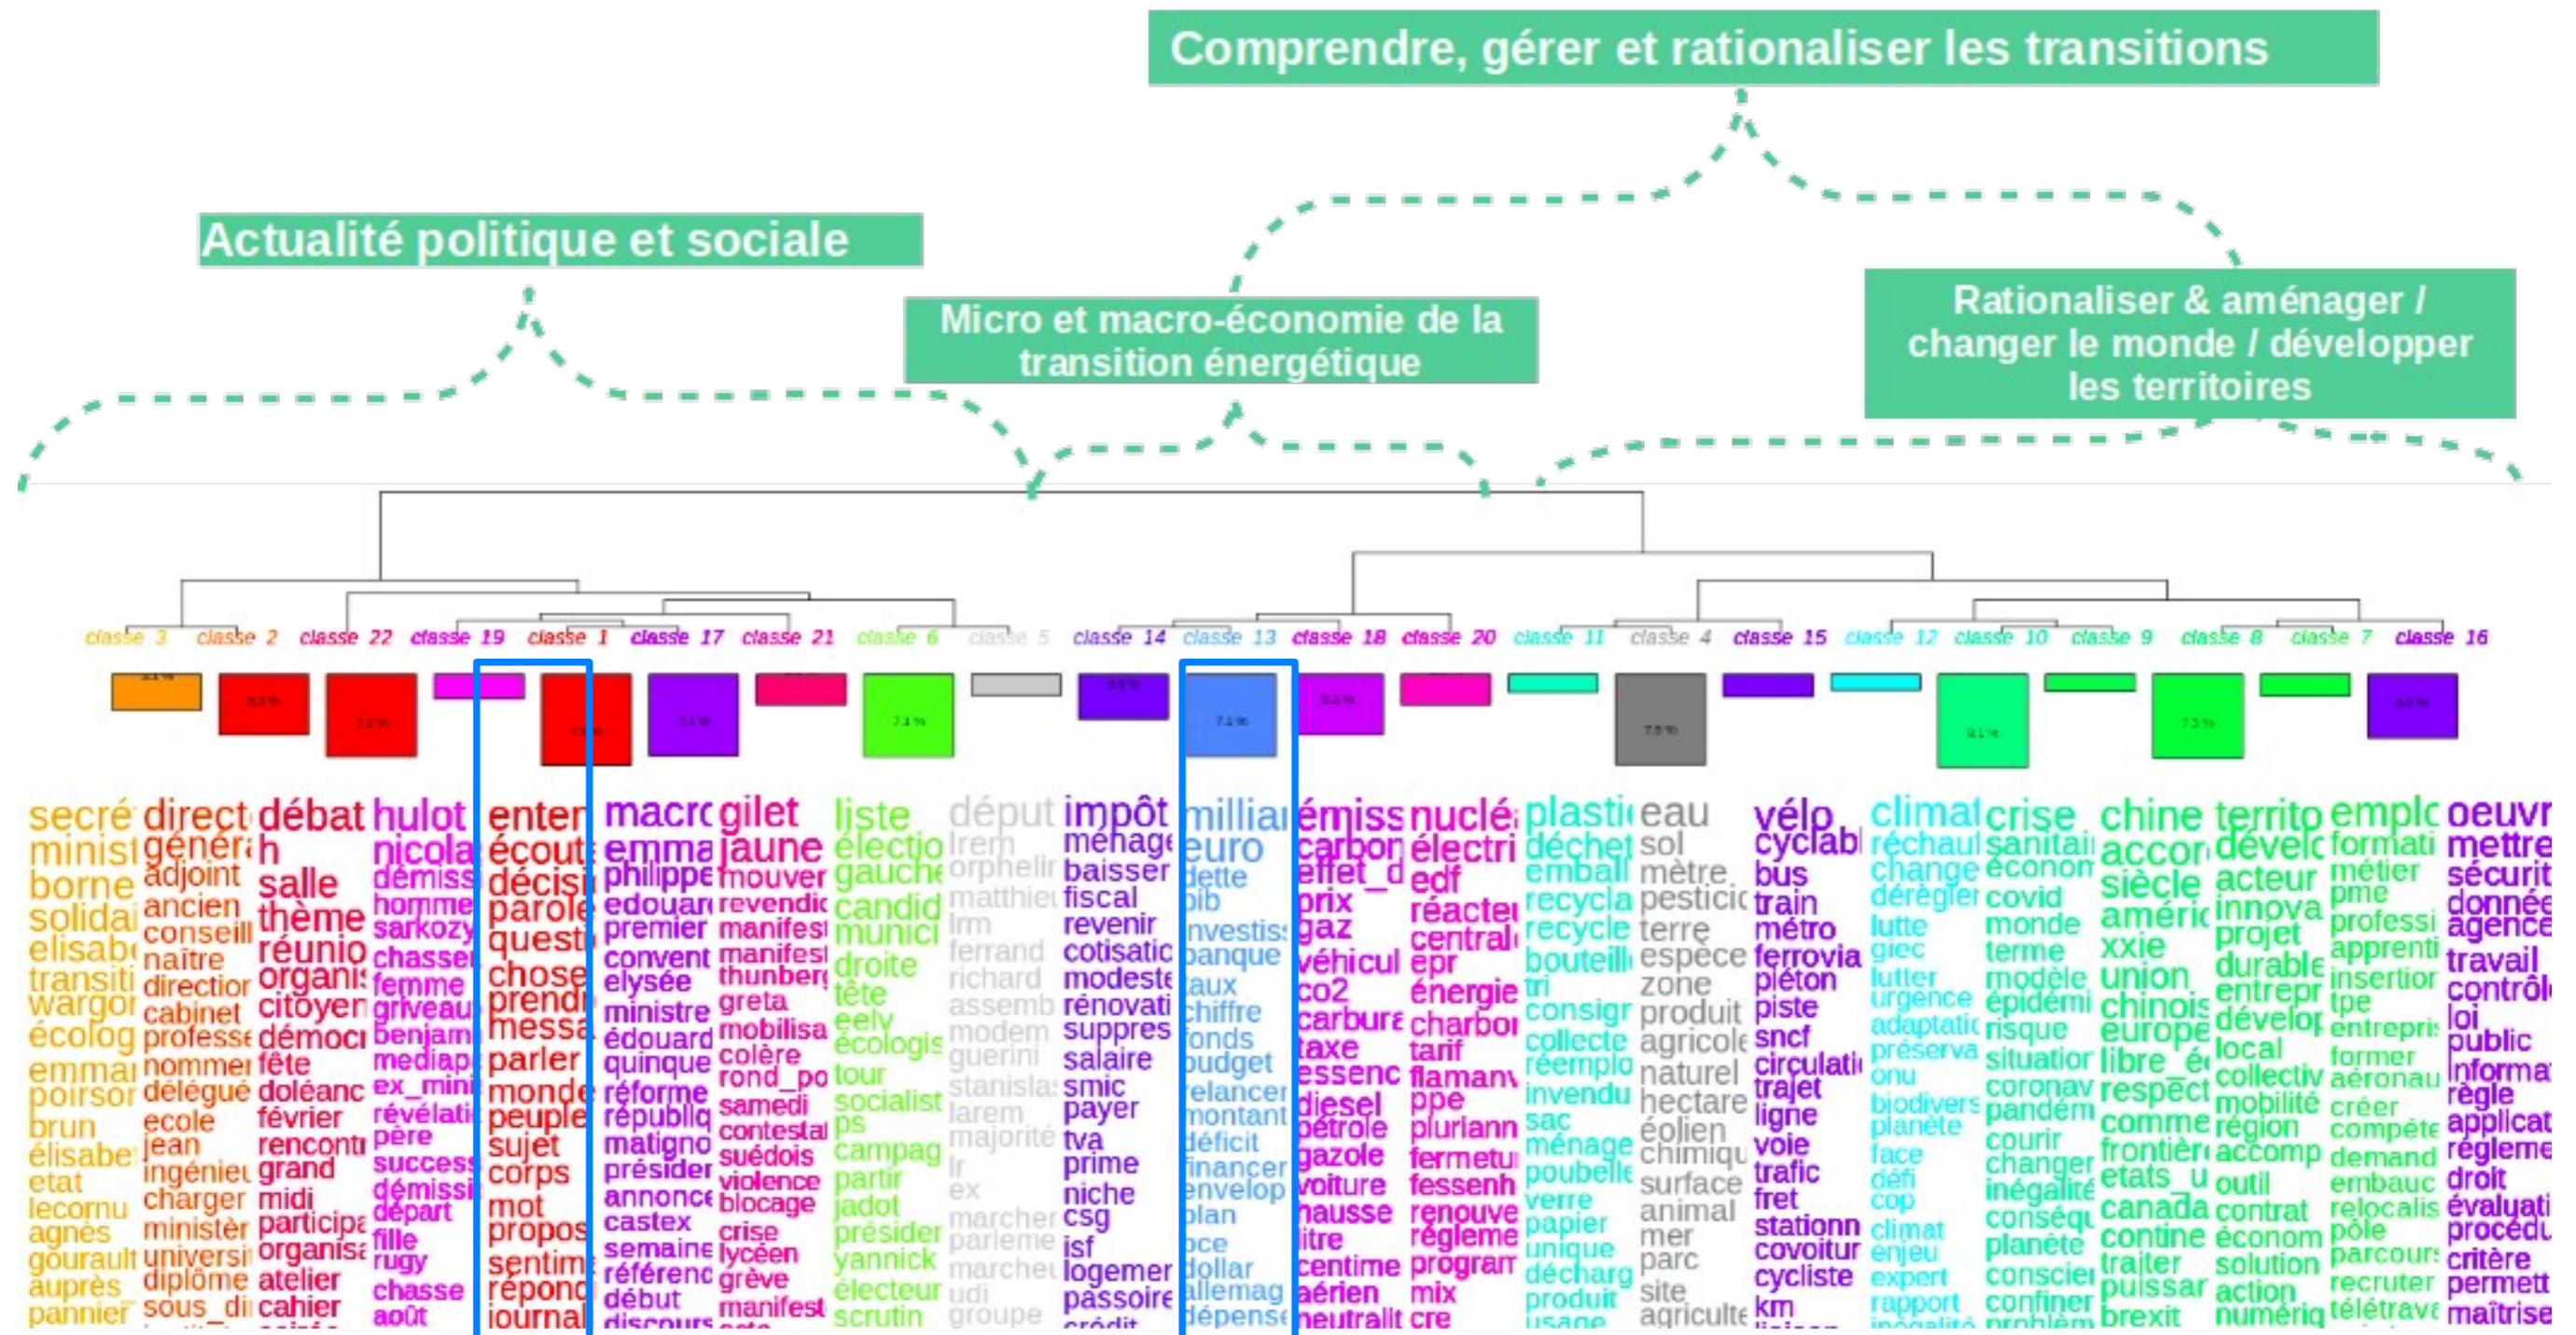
Comprendre, gérer et rationaliser les transitions

Actualité politique et sociale

Micro et macro-économie de la transition énergétique

Rationaliser & aménager / changer le monde / développer les territoires

classe 3 classe 2 classe 22 classe 19 classe 1 classe 17 classe 21 classe 6 classe 5 classe 14 classe 13 classe 18 classe 20 classe 11 classe 4 classe 15 classe 12 classe 10 classe 9 classe 8 classe 7 classe 16

secré minist borne solidai elisabe transiti wargor écolog emmai poirsor brun élisabe etat lecornu agnès gourault auprès pannier

direct généra adjoint ancien conseill naître directior cabinet professe nommer délégué ecole jean ingénieu charger ministèr universi diplôme sous_di

débat h salle thème réunio organis citoyen démocr fête doléanc février renconti grand midi participa organisa atelier cahier

hulot nicola démiss homme sarkozy chasser femme griveau benjam mediap ex_mini révélati père success démissi départ fille rugy chasse août

enten écout décisi parole questi chose prendr messa parler monde peuple sujet corps mot propos sentim répond journal

macro emma philippe edouard premier convent elysée ministre édouard quinque réforme républiq matigno présider annonce castex semaine référend début discours

gilet jaune mouver revendic manifest manifest thunberg greta mobilisa colère rond_po samedi contesta suédois violence blocage crise lycéen grève manifest

liste électio gauche candid munici droite tête eelv écologis tour socialist ps campag partir jadot présider yannick électeur scrutin

déput lrem orphelir matthieu lrm ferrand richard assemb modem guerini stanislas larem majorité lr ex marcher parleme marcheu udi groupe

impôt ménage baisser fiscal revenir cotisatic modeste rénovati suppres salaire smic payer tva prime niche csg isf logemer passoire crédit

milliar euro dette pib investiss banque taux chiffre fonds budget relancer montant déficit financer envelop plan bce dollar allemag dépense

émiss carbon effet_d prix gaz véhicul co2 carbura taxe essenc diesel pétrole gazole voiture hausse litre centime aérien neutralit

nuclé électri edf réacteu centrale epr énergie charbon tarif flamanv ppe plurianr fermetu fessenh renouve régleme program mix cre

plasti déchet emball recycla recycle bouteill tri consign collecte réemplo invendu sac ménage poubelle verre papier unique décharg produit usage

eau sol mètre pesticid terre espèce zone produit agricole naturel hectare éolien chimiqu surface animal mer parc site agriculte

vélo cyclabl bus train métro ferrovia piéton piste sncf circulati trajet ligne voie trafic fret stationn covoitur cycliste km

climat réchauf change dérégler lutte giec lutter urgence adaptatic préserva onu biodivers planète face défi cop climat enjeu expert rapport inégalité

crise sanitai économ covid monde terme modèle épidémi risque situation coronav pandém courir changer inégalité conséqu planète conscier confiner problèm

chine accor siècle améric xxie union chinois europe libre_é respect comme frontière etats_u canada contine traiter puissar brexit

territo dévelo acteur innova projet durable entrepr dévelop local collectiv mobilité région accomp outil contrat économ solution action numériq

emplo formati métier pme professi apprenti insertior tpe entrepris former aéronau créer compéte demand embauc relocalis pôle parcours recruter télétrava

oeuvr mettre sécurit donnée agence travail contrôl loi public informa règle applicat régleme droit évaluati procédu critère permett maîtrise